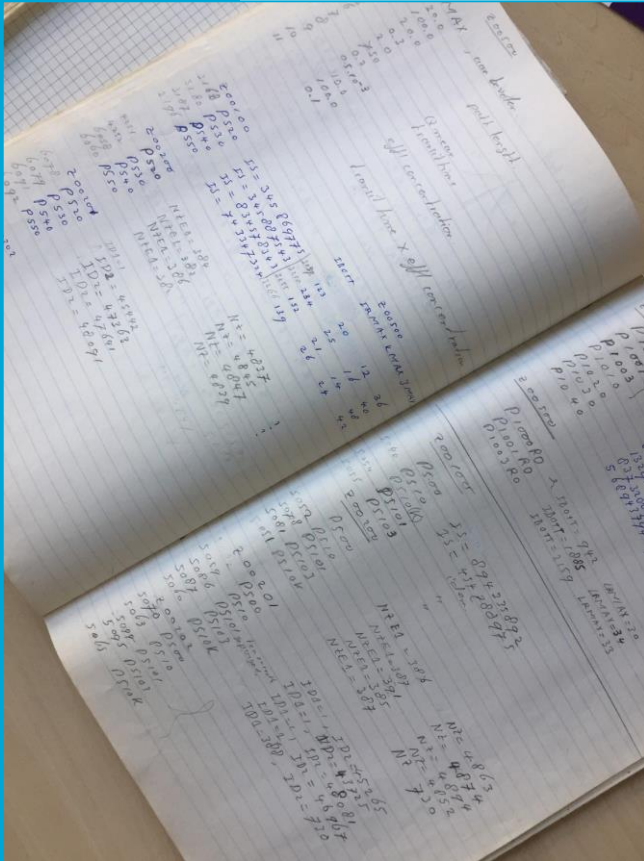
MAX, see border

pull length

Green
translation

eff concentration

trans time × eff concentration

20050
P550
P550
P550

I1 = 3458697
I1 = 8345784
I1 = 7

NtEA = 189
NtEA = 186
NtEA = 186

Nt = 4837
Nt = 4847
Nt = 4837

IDt = 45962
IDt = 47800
IDt = 46091

P1003
P1020
P1030
P1040

2005
P1000 80
P1001 80
P1002 80

I1 = 87423892
I1 = 45867

NtEA = 386
NtEA = 385
NtEA = 387

Nt = 4863
Nt = 4874
Nt = 4852
Nt = 7

P250
P251
P252
P253

IDt = 80887
IDt = 46767

P1000
P100k
P100k

ID1 = 720